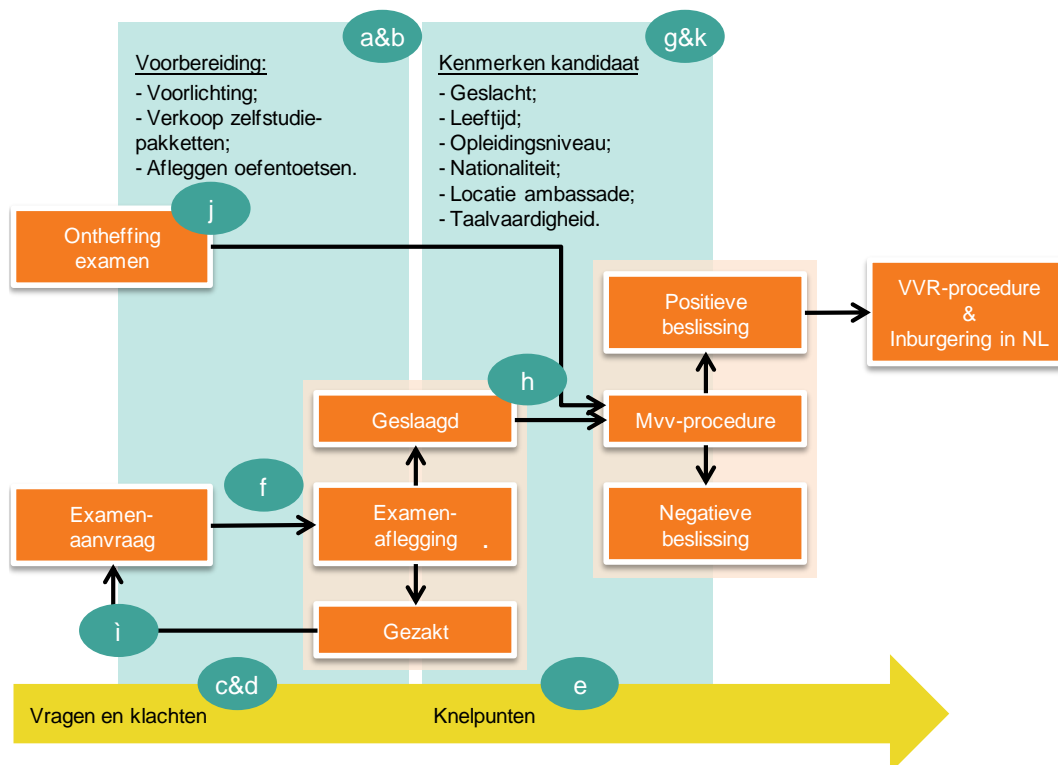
a&b

Voorbereiding:
- Voorlichting;
- Verkoop zelfstudiepakketten;
- Afleggen oefentoetsen.

g&k

Kenmerken kandidaat
- Geslacht;
- Leeftijd;
- Opleidingsniveau;
- Nationaliteit;
- Locatie ambassade;
- Taalvaardigheid.

j

Ontheffing examen

Positieve beslissing

VVR-procedure & Inburgering in NL

h

Geslaagd

Mvv-procedure

f

Examenaanvraag

Examenaflegging .

Negatieve beslissing

ì

Gezakt

c&d

e

Vragen en klachten

Knelpunten